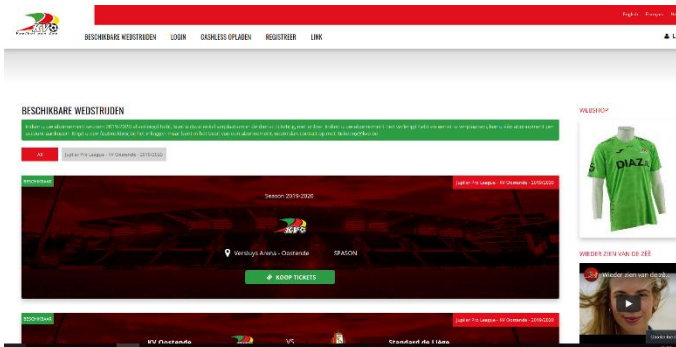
English Français N

BESCHIKBARE WEDSTRIJDEN LOGIN CASHLESS OPLADEN REGISTREER LINK

L

BESCHIKBARE WEDSTRIJDEN

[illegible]

All

Jupiler Pro League - KV Oostende - 2019/2020

BESCHIKBAAR

Jupiler Pro League - KV Oostende - 2019/2020

Season 2019-2020

KVO

Versluys Arena - Oostende SEASON

KOOP TICKETS

BESCHIKBAAR

Jupiler Pro League - KV Oostende - 2019/2020

KV Oostende VS Standard de Liège

WEBSHOP

DIAZ

WEDER ZIEN VAN DE ZEE

Wieder zien van de ze